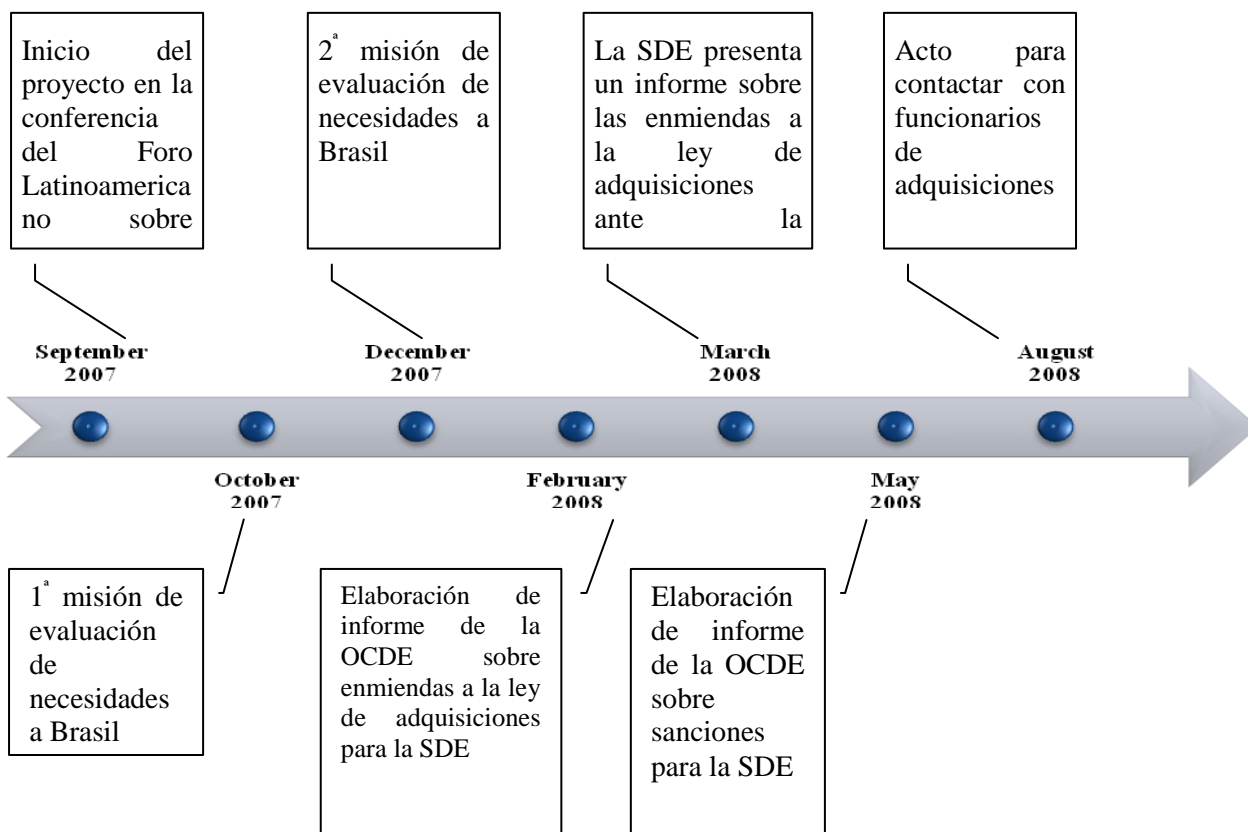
Inicio del proyecto en la conferencia del Foro Latinoamericano sobre

2ª misión de evaluación de necesidades a Brasil

La SDE presenta un informe sobre las enmiendas a la ley de adquisiciones ante la

Acto para contactar con funcionarios de adquisiciones

September 2007

December 2007

March 2008

August 2008

October 2007

February 2008

May 2008

1ª misión de evaluación de necesidades a Brasil

Elaboración de informe de la OCDE sobre enmiendas a la ley de adquisiciones para la SDE

Elaboración de informe de la OCDE sobre sanciones para la SDE